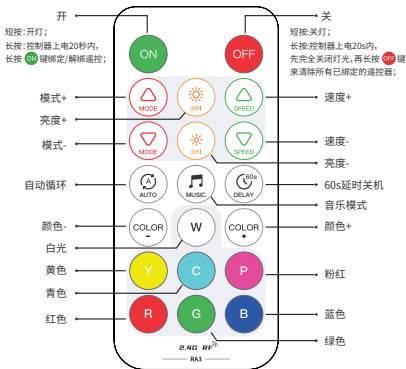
开
短按:开灯;
长按:控制器上电20秒内,
长按 ON 键绑定/解绑遥控;

关
短按:关灯;
长按:控制器上电20s内,
先完全关闭灯光,再长按 OFF 键
来清除所有已绑定的遥控器;

ON
OFF

模式+
MODE
BRI
SPEED
速度+

亮度+

模式-
MODE
BRI
SPEED
速度-

亮度-

自动循环
AUTO
MUSIC
60s
DELAY
60s延时关机

音乐模式

颜色-
COLOR
-
W
COLOR
+
颜色+

白光

黄色
Y
C
P
粉红

青色

红色
R
G
B
蓝色

2.4G RF
RA3

绿色